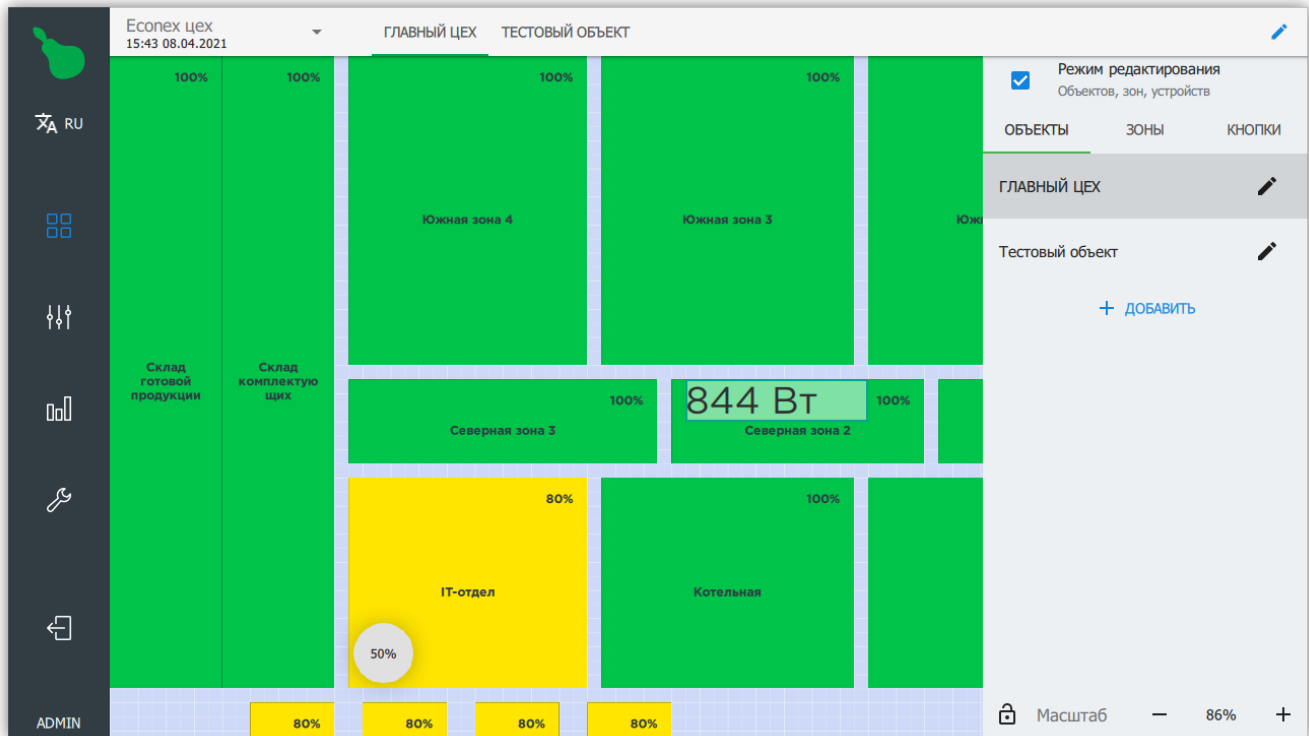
RU

ADMIN

Econex цех
15:43 08.04.2021

ГЛАВНЫЙ ЦЕХ ТЕСТОВЫЙ ОБЪЕКТ

100% 100% 100% 100%

Склад готовой продукции

Склад комплектующих

Южная зона 4

Южная зона 3

Юж

100%
Северная зона 3

844 Вт
100%
Северная зона 2

80%
IT-отдел

100%
Котельная

50%

80% 80% 80% 80%

Режим редактирования
Объектов, зон, устройств

ОБЪЕКТЫ ЗОНЫ КНОПКИ

ГЛАВНЫЙ ЦЕХ

Тестовый объект

+ ДОБАВИТЬ

Масштаб − 86% +